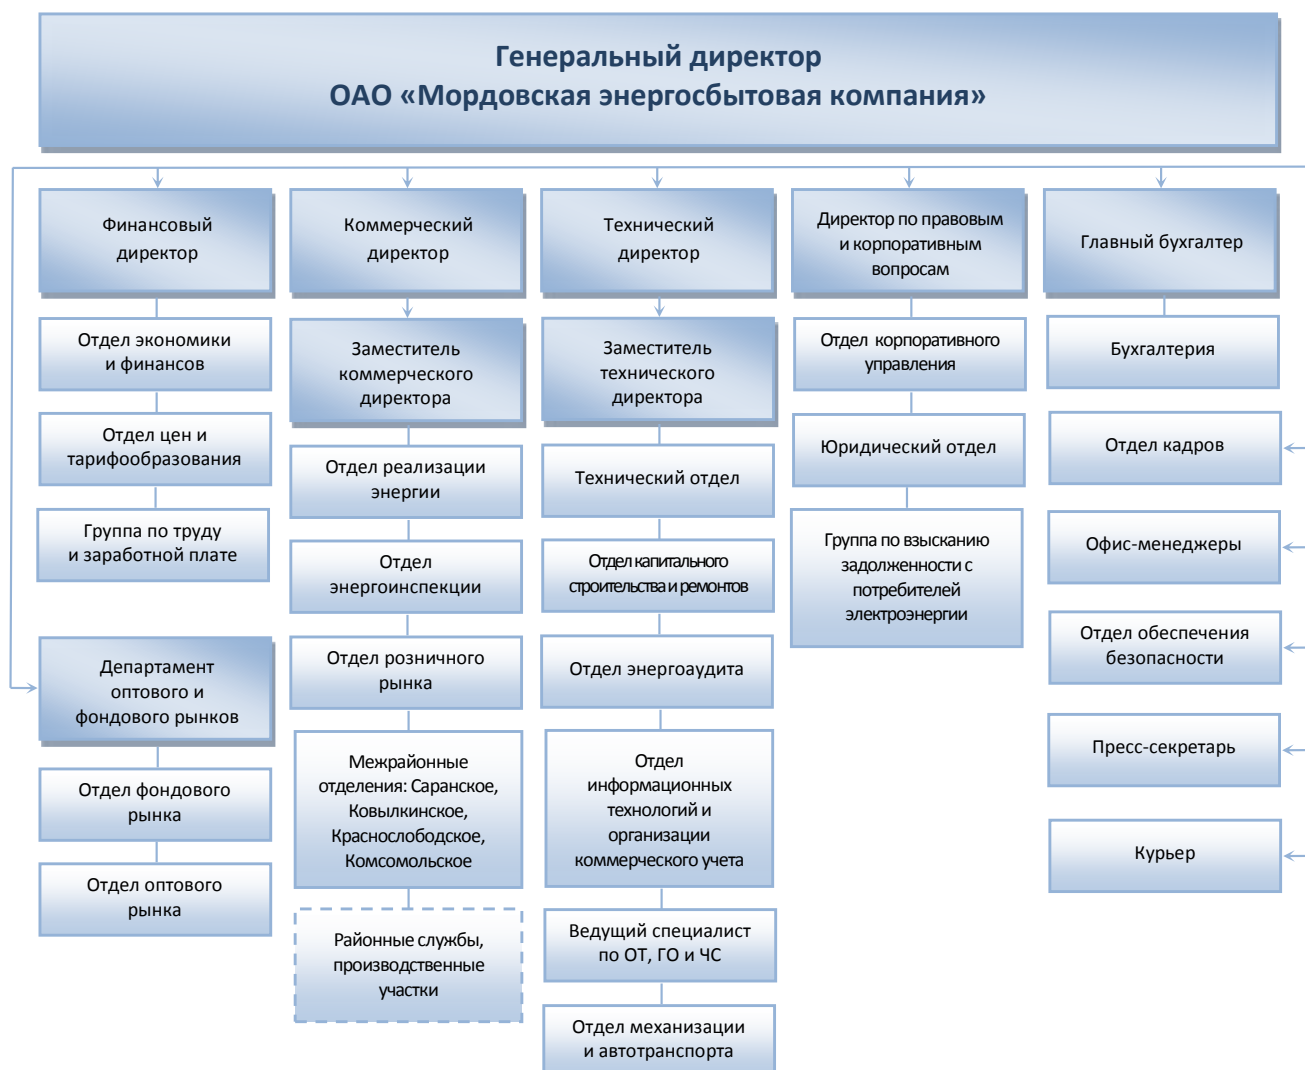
Генеральный директор
ОАО «Мордовская энергосбытовая компания»

Финансовый директор

Отдел экономики и финансов

Отдел цен и тарифообразования

Группа по труду и заработной плате

Департамент оптового и фондового рынков

Отдел фондового рынка

Отдел оптового рынка

Коммерческий директор

Заместитель коммерческого директора

Отдел реализации энергии

Отдел энергоинспекции

Отдел розничного рынка

Межрайонные отделения: Саранское, Ковылкинское, Краснослободское, Комсомольское

Районные службы, производственные участки

Технический директор

Заместитель технического директора

Технический отдел

Отдел капитального строительства и ремонтов

Отдел энергоаудита

Отдел информационных технологий и организации коммерческого учета

Ведущий специалист по ОТ, ГО и ЧС

Отдел механизации и автотранспорта

Директор по правовым и корпоративным вопросам

Отдел корпоративного управления

Юридический отдел

Группа по взысканию задолженности с потребителей электроэнергии

Главный бухгалтер

Бухгалтерия

Отдел кадров

Офис-менеджеры

Отдел обеспечения безопасности

Пресс-секретарь

Курьер